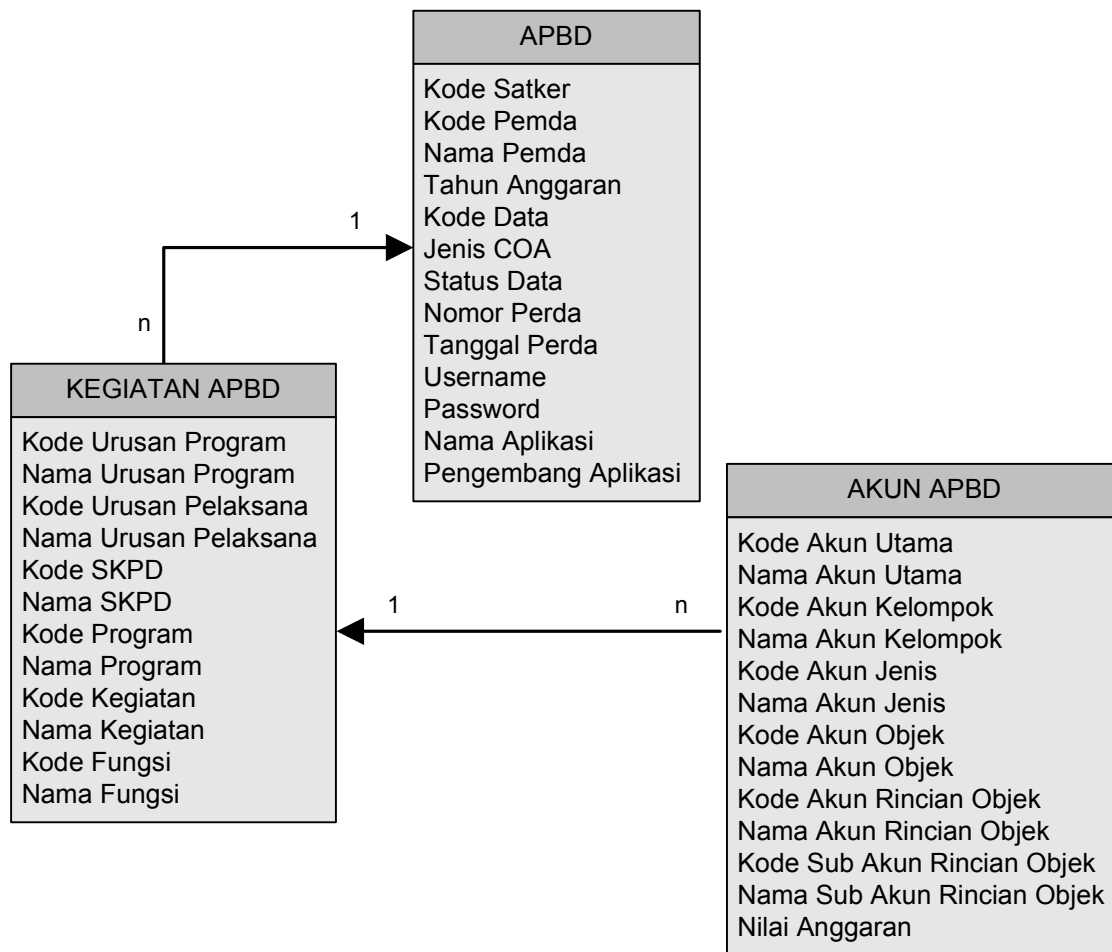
APBD

Kode Satker
Kode Pemda
Nama Pemda
Tahun Anggaran
Kode Data
Jenis COA
Status Data
Nomor Perda
Tanggal Perda
Username
Password
Nama Aplikasi
Pengembang Aplikasi

1

n

KEGIATAN APBD

Kode Urusan Program
Nama Urusan Program
Kode Urusan Pelaksana
Nama Urusan Pelaksana
Kode SKPD
Nama SKPD
Kode Program
Nama Program
Kode Kegiatan
Nama Kegiatan
Kode Fungsi
Nama Fungsi

1

n

AKUN APBD

Kode Akun Utama
Nama Akun Utama
Kode Akun Kelompok
Nama Akun Kelompok
Kode Akun Jenis
Nama Akun Jenis
Kode Akun Objek
Nama Akun Objek
Kode Akun Rincian Objek
Nama Akun Rincian Objek
Kode Sub Akun Rincian Objek
Nama Sub Akun Rincian Objek
Nilai Anggaran